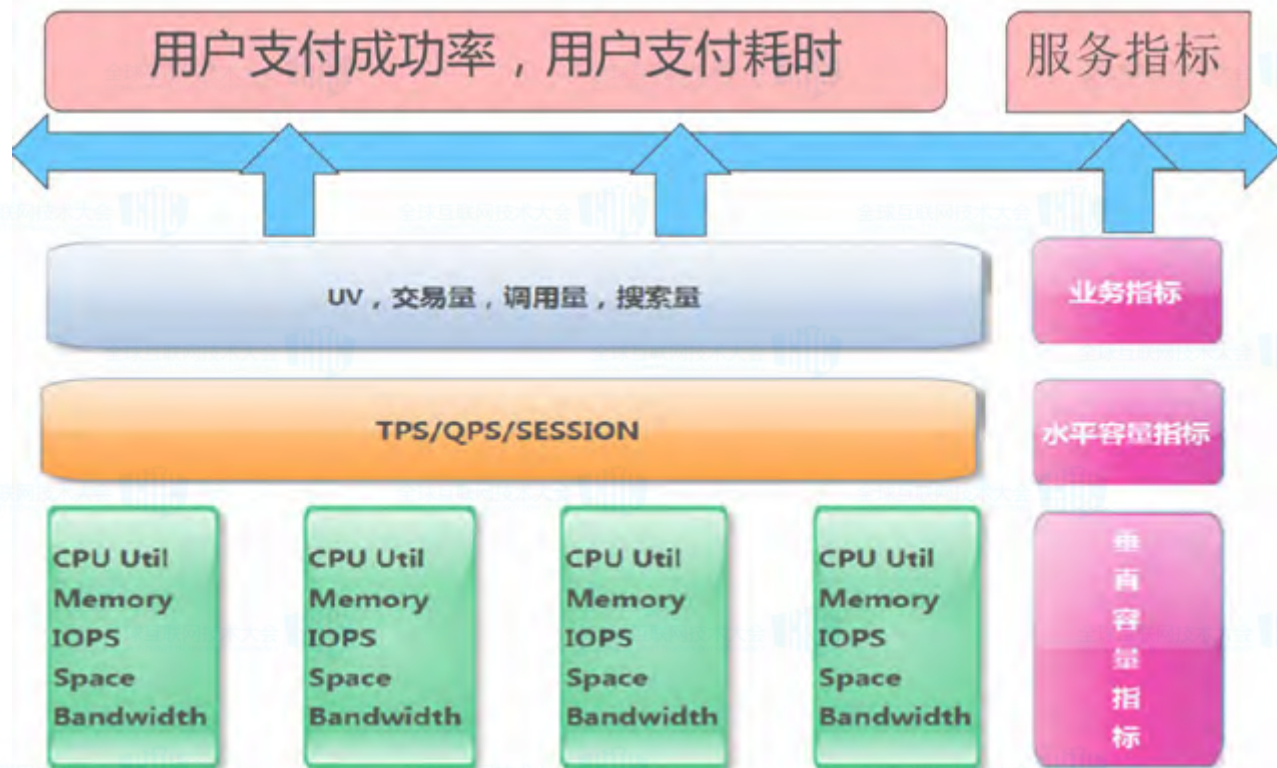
用户支付成功率，用户支付耗时

服务指标

UV，交易量，调用量，搜索量

业务指标

TPS/QPS/SESSION

水平容量指标

CPU Util
Memory
IOPS
Space
Bandwidth

CPU Util
Memory
IOPS
Space
Bandwidth

CPU Util
Memory
IOPS
Space
Bandwidth

CPU Util
Memory
IOPS
Space
Bandwidth

垂直容量指标